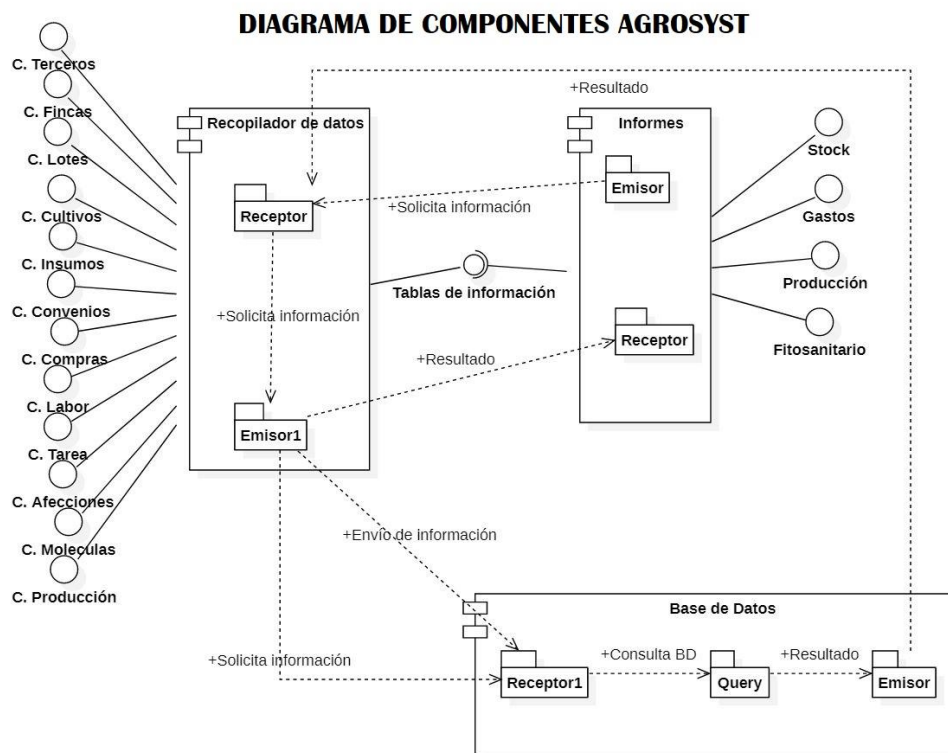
DIAGRAMA DE COMPONENTES AGROSYST

C. Terceros
C. Fincas
C. Lotes
C. Cultivos
C. Insumos
C. Convenios
C. Compras
C. Labor
C. Tarea
C. Afecciones
C. Moleculas
C. Producción

Recopilador de datos
Receptor
+Solicita información
Emisor1

+Resultado
Informes
Emisor
+Solicita información
Tablas de información
Receptor
+Resultado

Stock
Gastos
Producción
Fitosanitario

+Envio de información
+Solicita información

Base de Datos
Receptor1
+Consulta BD
Query
+Resultado
Emisor